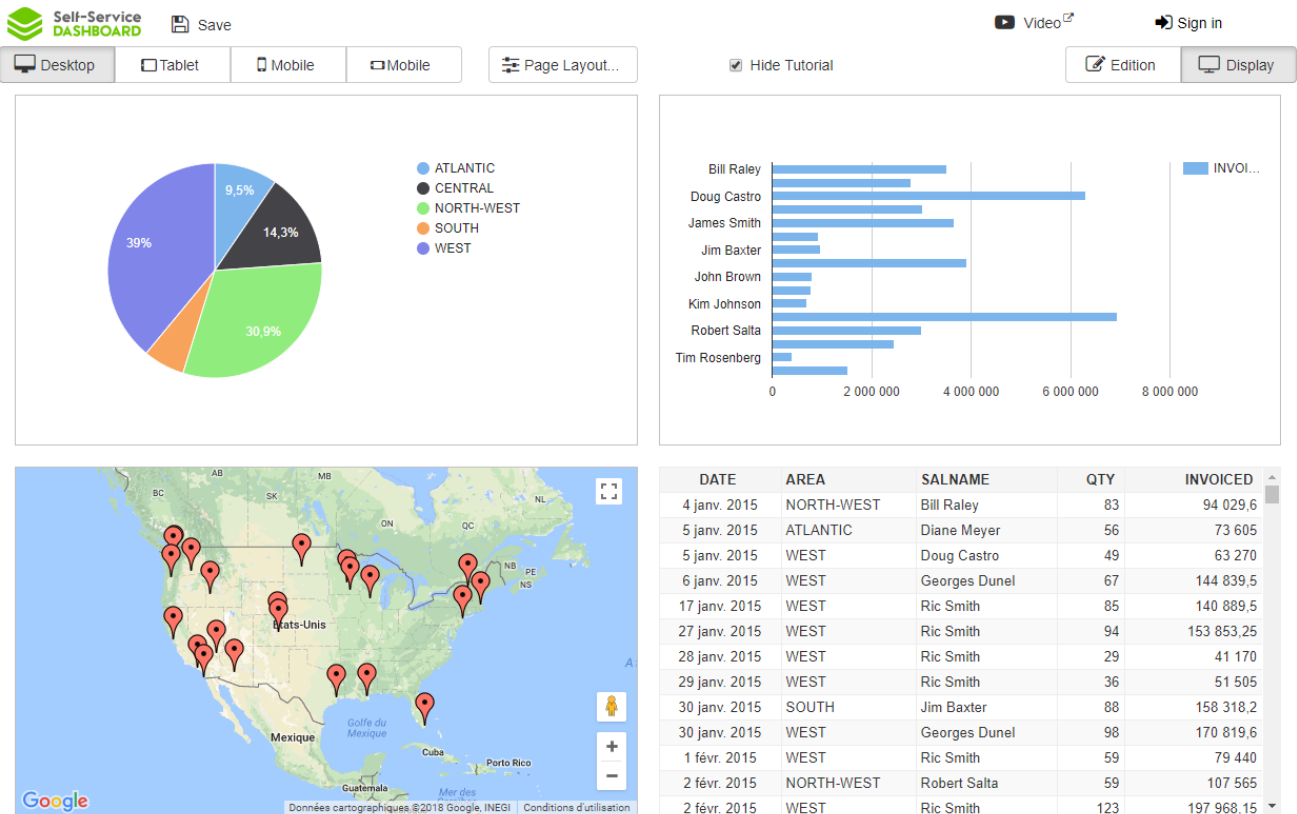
Self-Service DASHBOARD

Save

Video

Sign in

Desktop | Tablet | Mobile | Mobile | Page Layout...

Hide Tutorial

Edition | Display

9,5%
14,3%
30,9%
39%

ATLANTIC
CENTRAL
NORTH-WEST
SOUTH
WEST

Bill Raley
Doug Castro
James Smith
Jim Baxter
John Brown
Kim Johnson
Robert Salta
Tim Rosenberg

INVOI...

0
2 000 000
4 000 000
6 000 000
8 000 000

BC
MB
QC
NL
NB
PE
États-Unis
Golfe du Mexique
Mexique
Cuba
Porto Rico
Guatemala
Mer des
Google
Données cartographiques ©2018 Google, INEGI
Conditions d'utilisation

| DATE | AREA | SALNAME | QTY | INVOICED |
|---|---|---|---|---|
| 4 janv. 2015 | NORTH-WEST | Bill Raley | 83 | 94 029,6 |
| 5 janv. 2015 | ATLANTIC | Diane Meyer | 56 | 73 605 |
| 5 janv. 2015 | WEST | Doug Castro | 49 | 63 270 |
| 6 janv. 2015 | WEST | Georges Dunel | 67 | 144 839,5 |
| 17 janv. 2015 | WEST | Ric Smith | 85 | 140 889,5 |
| 27 janv. 2015 | WEST | Ric Smith | 94 | 153 853,25 |
| 28 janv. 2015 | WEST | Ric Smith | 29 | 41 170 |
| 29 janv. 2015 | WEST | Ric Smith | 36 | 51 505 |
| 30 janv. 2015 | SOUTH | Jim Baxter | 88 | 158 318,2 |
| 30 janv. 2015 | WEST | Georges Dunel | 98 | 170 819,6 |
| 1 févr. 2015 | WEST | Ric Smith | 59 | 79 440 |
| 2 févr. 2015 | NORTH-WEST | Robert Salta | 59 | 107 565 |
| 2 févr. 2015 | WEST | Ric Smith | 123 | 197 968,15 |